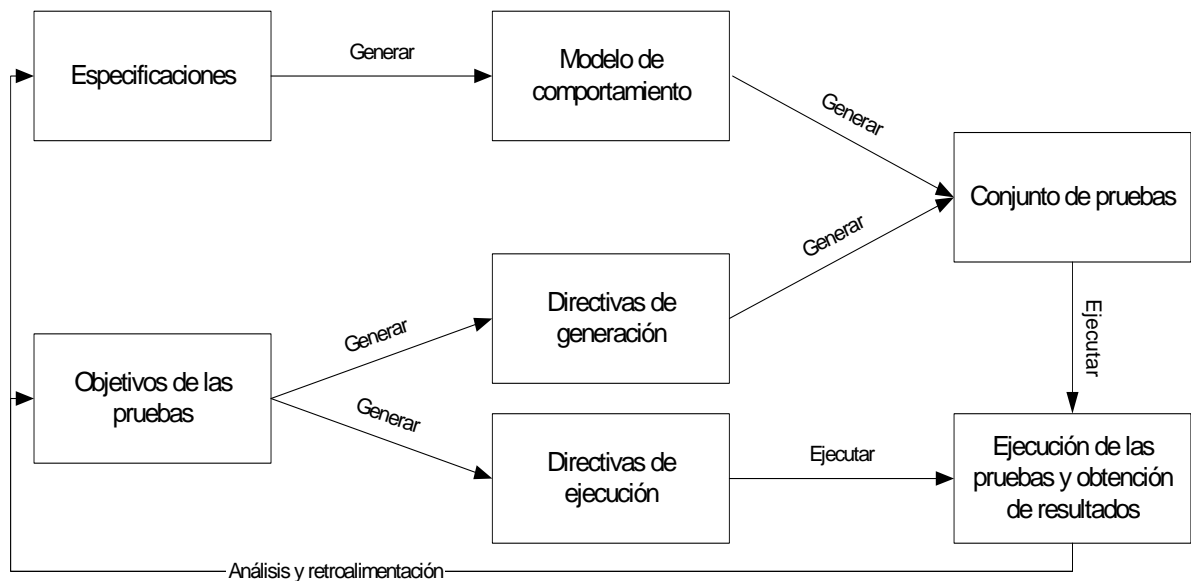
Especificaciones

Generar

Modelo de comportamiento

Generar

Conjunto de pruebas

Generar

Directivas de generación

Generar

Objetivos de las pruebas

Generar

Ejecutar

Directivas de ejecución

Ejecutar

Ejecución de las pruebas y obtención de resultados

Análisis y retroalimentación